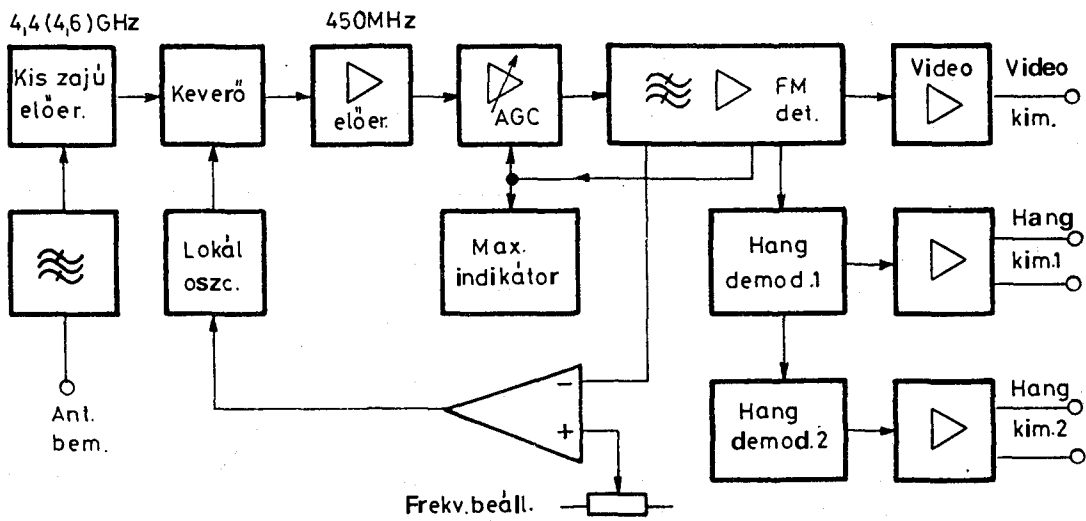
4,4 (4,6) GHz

450MHz

Kis zajú előer.

Keverő

előer.

AGC

FM det.

Video

Video kim.

Lokál oszc.

Max. indikátor

Hang demod.1

Hang kim.1

Ant. bem.

−

+

Hang demod.2

Hang kim.2

Frekv. beáll.